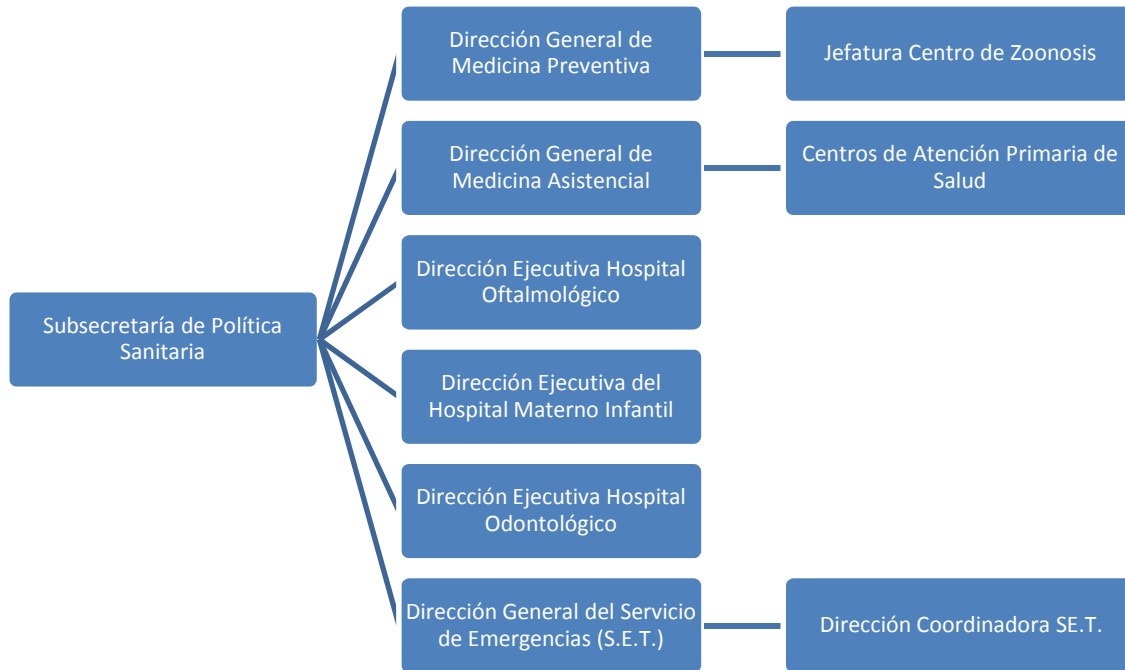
Subsecretaría de Política Sanitaria

Dirección General de Medicina Preventiva

Jefatura Centro de Zoonosis

Dirección General de Medicina Asistencial

Centros de Atención Primaria de Salud

Dirección Ejecutiva Hospital Oftalmológico

Dirección Ejecutiva del Hospital Materno Infantil

Dirección Ejecutiva Hospital Odontológico

Dirección General del Servicio de Emergencias (S.E.T.)

Dirección Coordinadora SE.T.